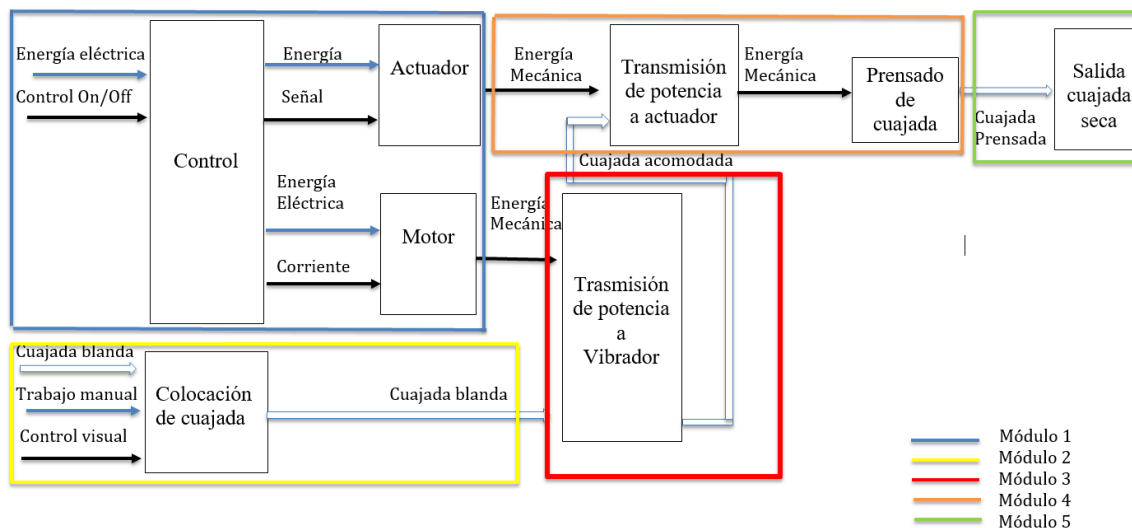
Energía eléctrica

Control On/Off

Control

Energía

Señal

Actuador

Energía Eléctrica

Corriente

Motor

Energía Mecánica

Transmisión de potencia a actuador

Energía Mecánica

Prensado de cuajada

Cuajada Prensada

Salida cuajada seca

Cuajada acomodada

Energía Mecánica

Trasmisión de potencia a Vibrador

Cuajada blanda

Trabajo manual

Control visual

Colocación de cuajada

Cuajada blanda

Módulo 1
Módulo 2
Módulo 3
Módulo 4
Módulo 5